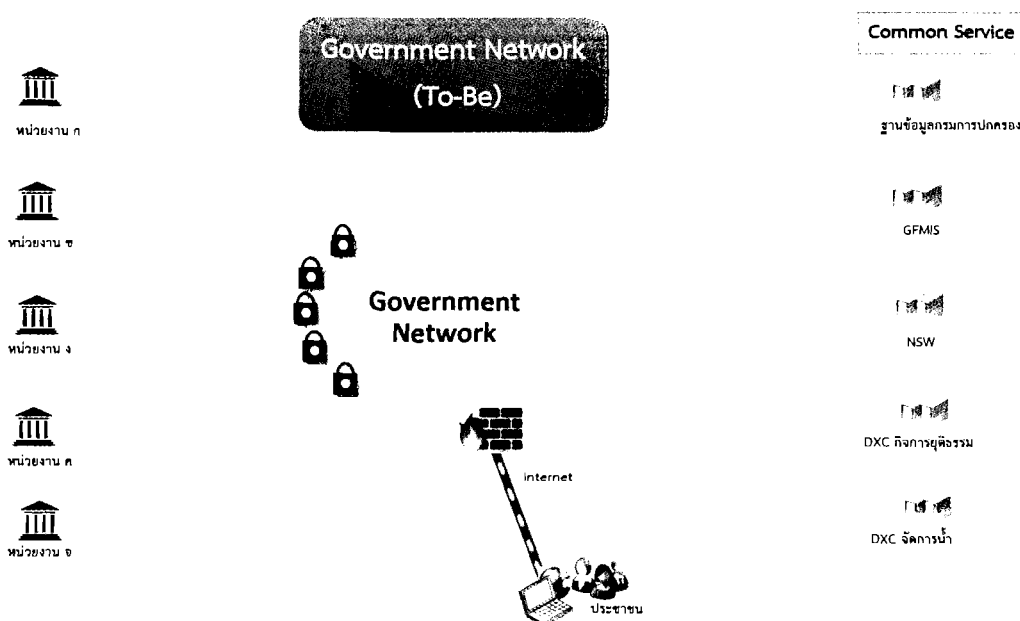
Government Network
(To-Be)

Common Service

หน่วยงาน ก

หน่วยงาน ข

หน่วยงาน ง

หน่วยงาน ค

หน่วยงาน จ

Government Network

internet

ประชาชน

ฐานข้อมูลกรมการปกครอง

GFMIS

NSW

DXC กิจการยุติธรรม

DXC จัดการน้ำ